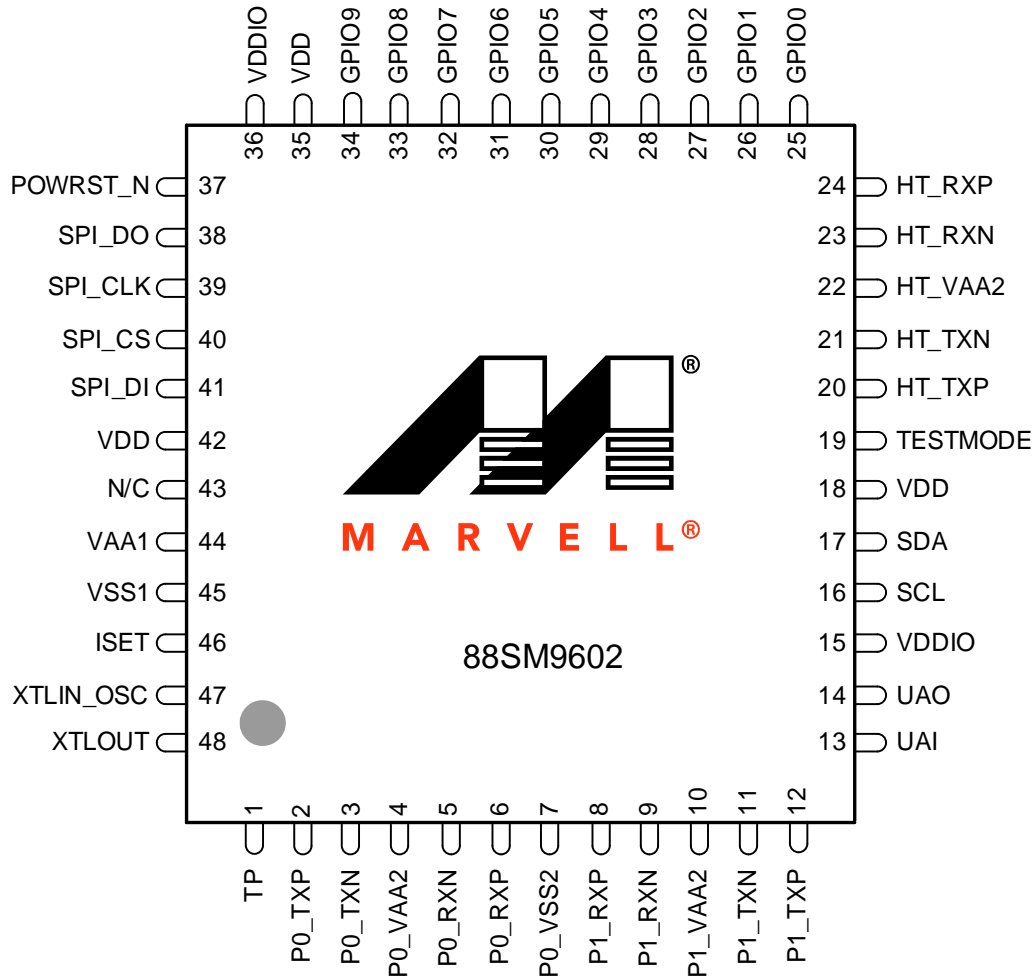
VDDIO 36
VDD 35
GPIO9 34
GPIO8 33
GPIO7 32
GPIO6 31
GPIO5 30
GPIO4 29
GPIO3 28
GPIO2 27
GPIO1 26
GPIO0 25

POWRST_N 37
SPI_DO 38
SPI_CLK 39
SPI_CS 40
SPI_DI 41
VDD 42
N/C 43
VAA1 44
VSS1 45
ISET 46
XTLIN_OSC 47
XTLOUT 48

24 HT_RXP
23 HT_RXN
22 HT_VAA2
21 HT_TXN
20 HT_TXP
19 TESTMODE
18 VDD
17 SDA
16 SCL
15 VDDIO
14 UAO
13 UAI

®
MARVELL®

88SM9602

1 TP
2 P0_TXP
3 P0_TXN
4 P0_VAA2
5 P0_RXN
6 P0_RXP
7 P0_VSS2
8 P1_RXP
9 P1_RXN
10 P1_VAA2
11 P1_TXN
12 P1_TXP